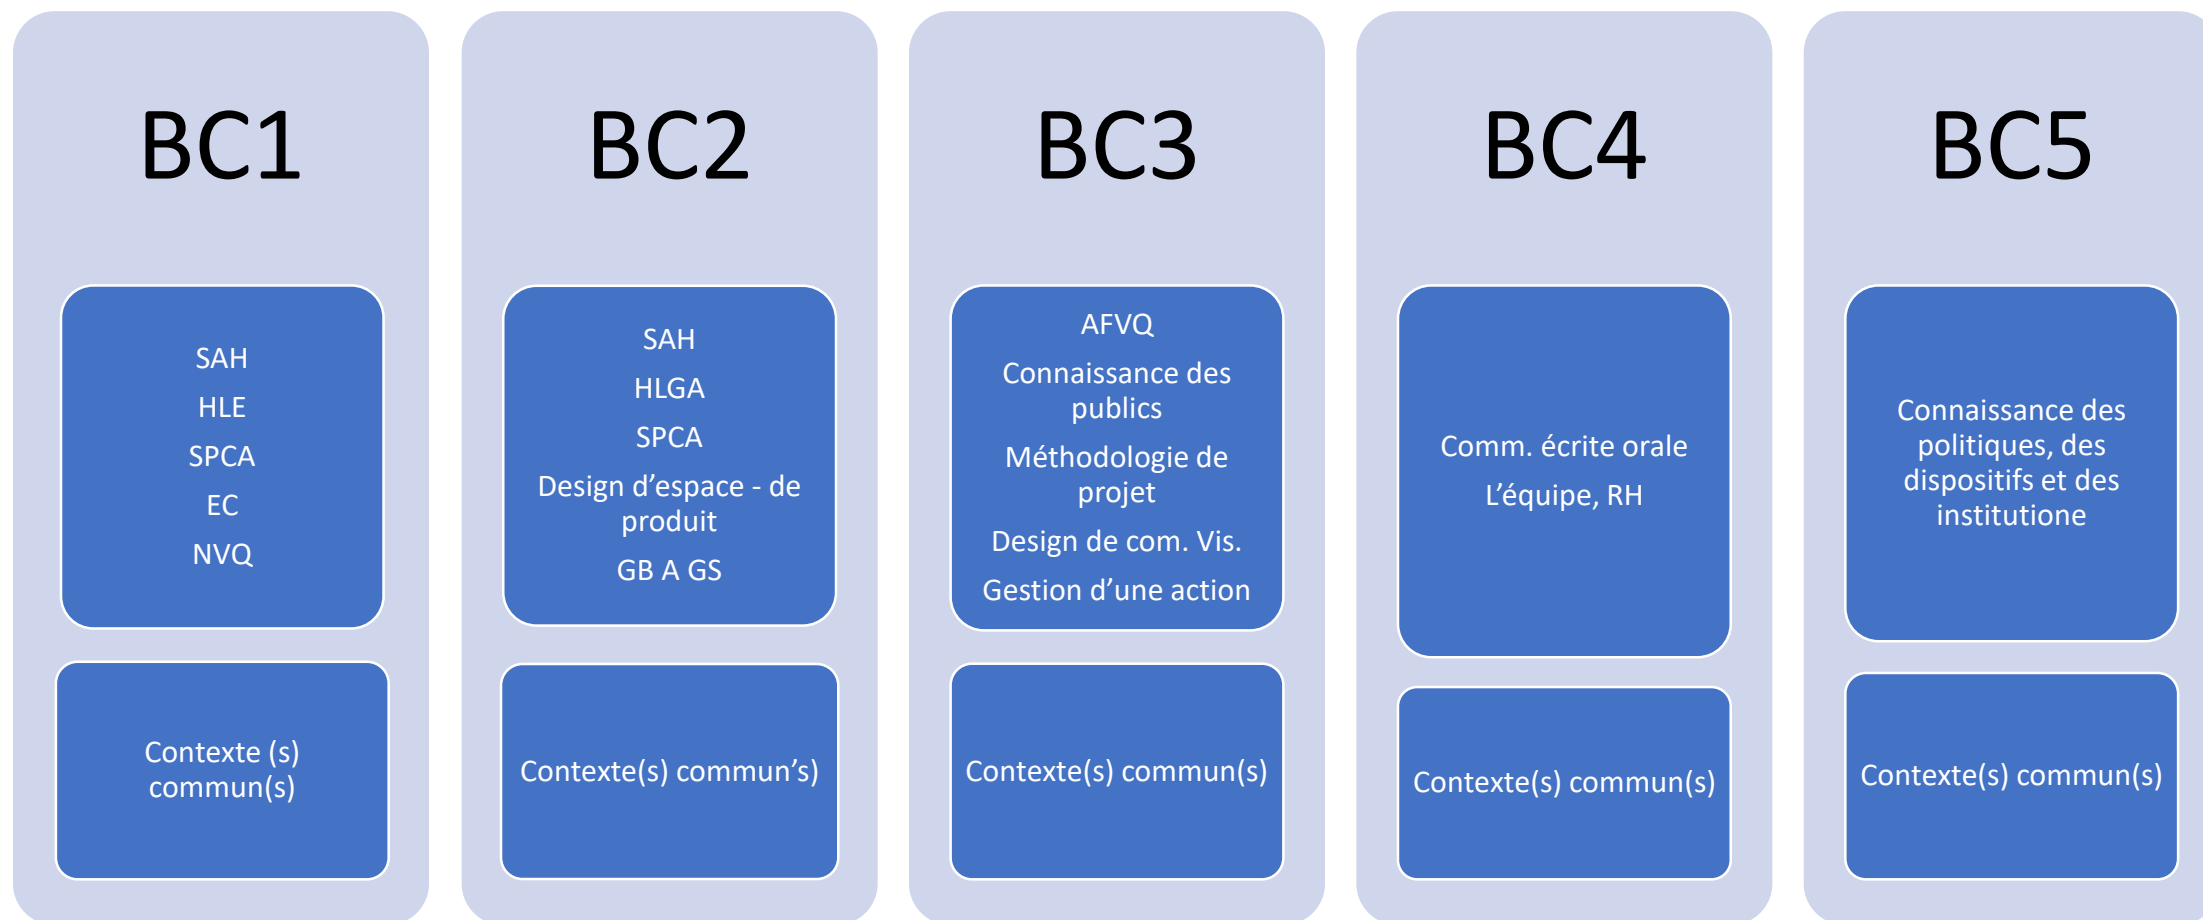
BC1

SAH
HLE
SPCA
EC
NVQ

Contexte (s) commun(s)

BC2

SAH
HLGA
SPCA
Design d’espace - de produit
GB A GS

Contexte(s) commun’s)

BC3

AFVQ
Connaissance des publics
Méthodologie de projet
Design de com. Vis.
Gestion d’une action

Contexte(s) commun(s)

BC4

Comm. écrite orale
L’équipe, RH

Contexte(s) commun(s)

BC5

Connaissance des politiques, des dispositifs et des institutione

Contexte(s) commun(s)